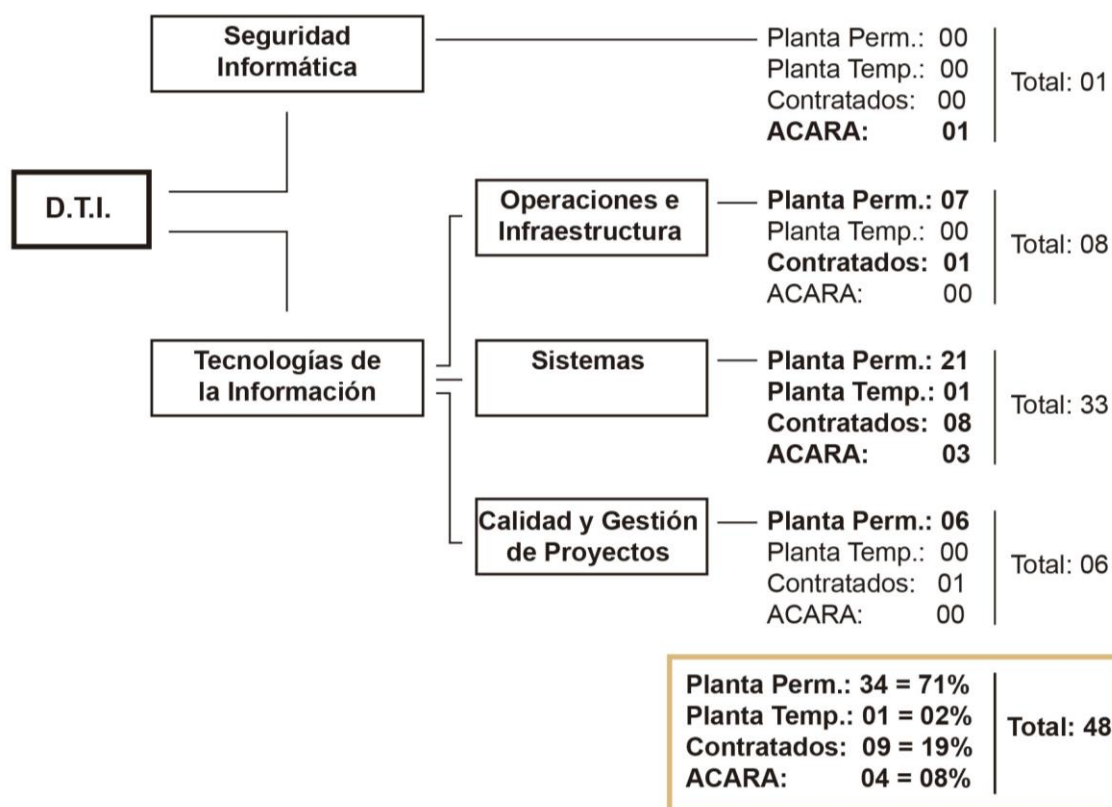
Seguridad Informática

Planta Perm.: 00
Planta Temp.: 00
Contratados: 00
ACARA: 01

Total: 01

D.T.I.

Operaciones e Infraestructura

Planta Perm.: 07
Planta Temp.: 00
Contratados: 01
ACARA: 00

Total: 08

Tecnologías de la Información

Sistemas

Planta Perm.: 21
Planta Temp.: 01
Contratados: 08
ACARA: 03

Total: 33

Calidad y Gestión de Proyectos

Planta Perm.: 06
Planta Temp.: 00
Contratados: 01
ACARA: 00

Total: 06

Planta Perm.: 34 = 71%
Planta Temp.: 01 = 02%
Contratados: 09 = 19%
ACARA: 04 = 08%

Total: 48